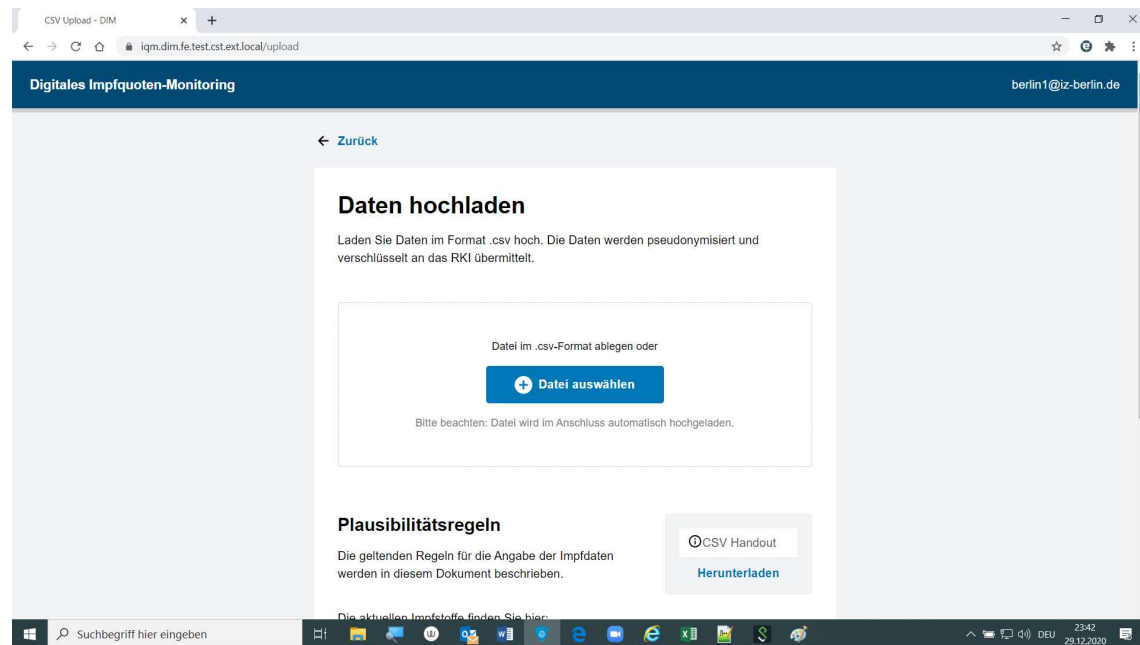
CSV Upload - DIM

iqm.dim.fe.test.cst.ext.local/upload

Digitales Impfquoten-Monitoring

berlin1@iz-berlin.de

← Zurück

Daten hochladen

Laden Sie Daten im Format .csv hoch. Die Daten werden pseudonymisiert und verschlüsselt an das RKI übermittelt.

Datei im .csv-Format ablegen oder

Datei auswählen

Bitte beachten: Datei wird im Anschluss automatisch hochgeladen.

Plausibilitätsregeln

Die geltenden Regeln für die Angabe der Impfdaten werden in diesem Dokument beschrieben.

CSV Handout

Herunterladen

Die aktuellen Impfstoffe finden Sie hier:

Suchbegriff hier eingeben

DEU 23:42 29.12.2020